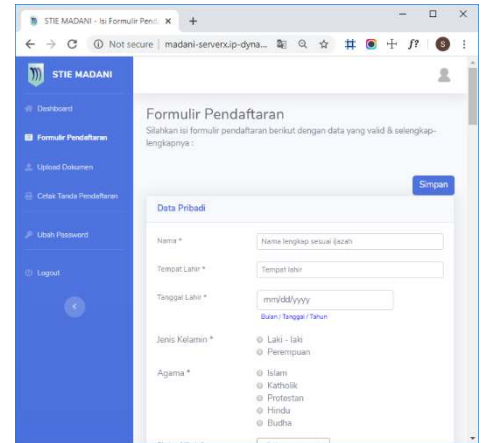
STIE MADANI - Isi Formulir Pend. ×
+
Not secure | madani-serverx.ip-dyna...
S
STIE MADANI
Dashboard
Formulir Pendaftaran
Upload Dokumen
Cetak Tanda Pendaftaran
Ubah Password
Logout

Formulir Pendaftaran
Silahkan isi formulir pendaftaran berikut dengan data yang valid & selengkap-lengkapnya :

Simpan

Data Pribadi

Nama *
Nama lengkap sesuai ijazah

Tempat Lahir *
Tempat lahir

Tanggal Lahir *
mm/dd/yyyy
Bulan / Tanggal / Tahun

Jenis Kelamin *
Laki - laki
Perempuan

Agama *
Islam
Katholik
Protestan
Hindu
Budha